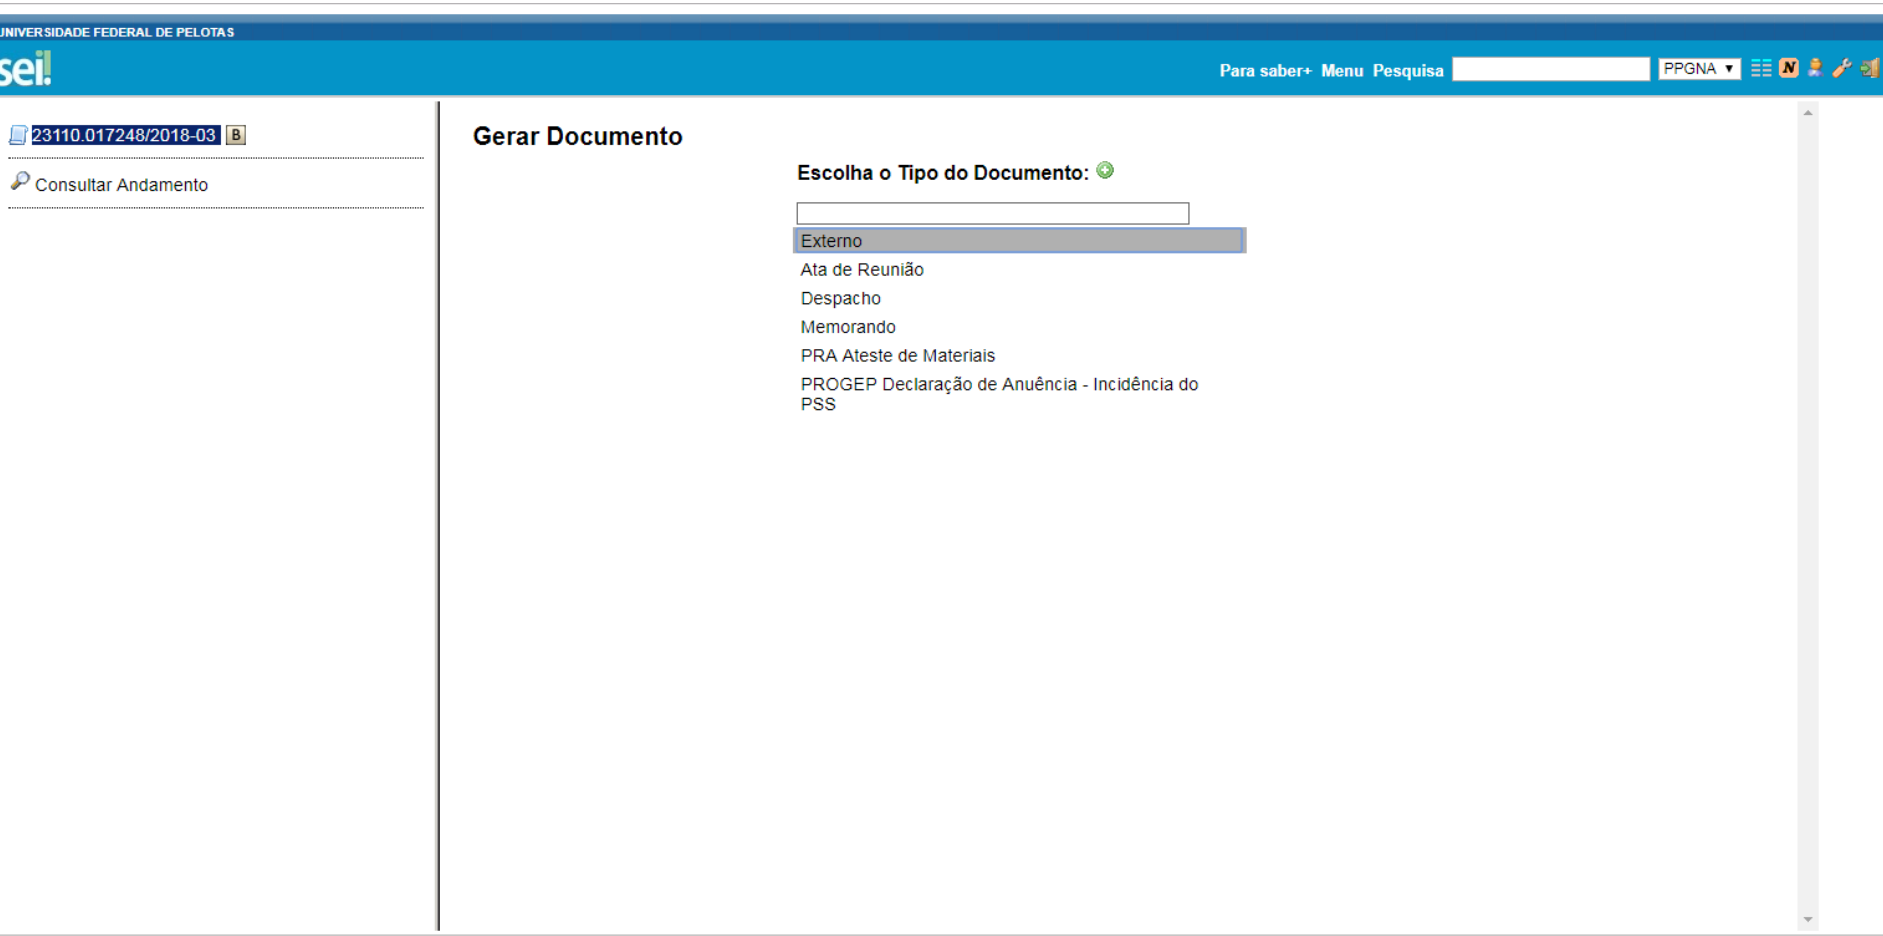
UNIVERSIDADE FEDERAL DE PELOTAS

sei!

Para saber+ Menu Pesquisa PPGNA

N

23110.017248/2018-03 B

Consultar Andamento

Gerar Documento

Escolha o Tipo do Documento:

Externo

Ata de Reunião

Despacho

Memorando

PRA Ateste de Materiais

PROGEP Declaração de Anuência - Incidência do PSS